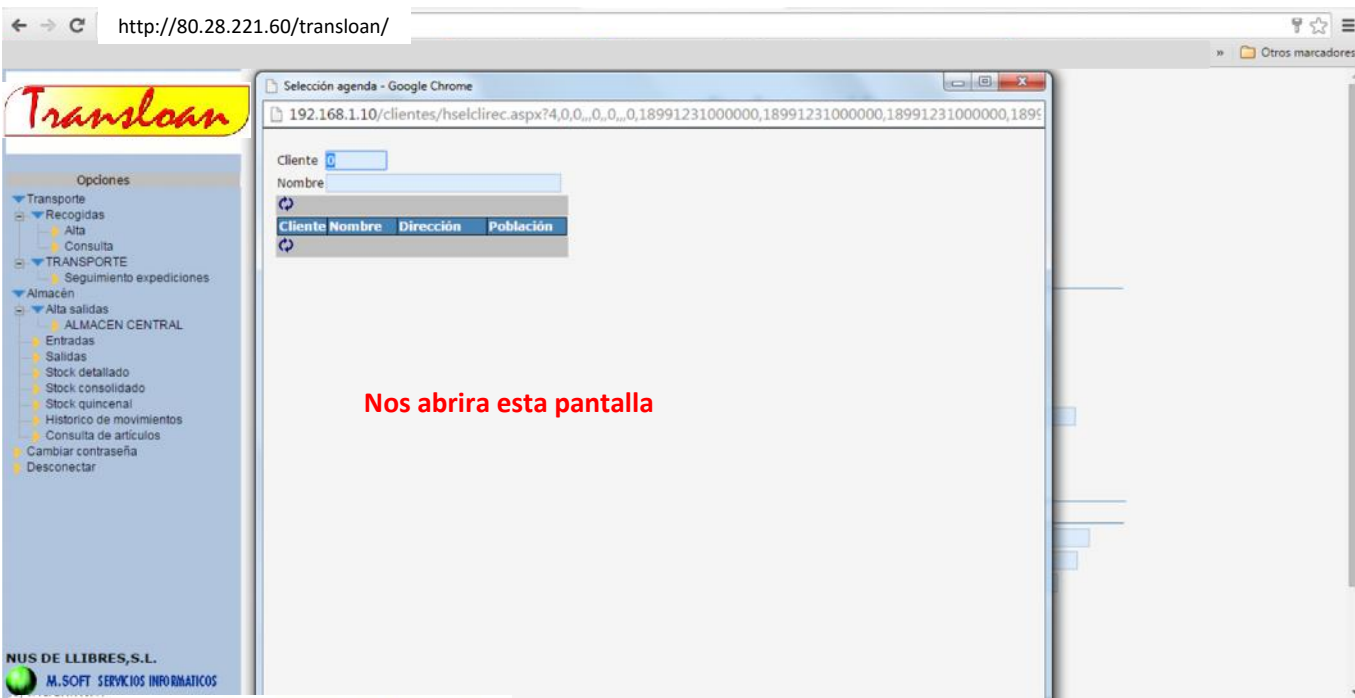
http://80.28.221.60/transloan/

» Otros marcadores

Transloan

Opciones
Transporte
Recogidas
Alta
Consulta
TRANSPORTE
Seguimiento expediciones
Almacén
Alta salidas
ALMACEN CENTRAL
Entradas
Salidas
Stock detallado
Stock consolidado
Stock quincenal
Historico de movimientos
Consulta de artículos
Cambiar contraseña
Desconectar

NUS DE LLIBRES,S.L.
M.SOFT SERVICIOS INFORMATICOS

Selección agenda - Google Chrome
192.168.1.10/clientes/hselclirec.aspx?4,0,0,,,0,,0,,,0,18991231000000,18991231000000,18991231000000,189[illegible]

Cliente 0
Nombre

| Cliente | Nombre | Dirección | Población |
|---|---|---|---|

Nos abrira esta pantalla